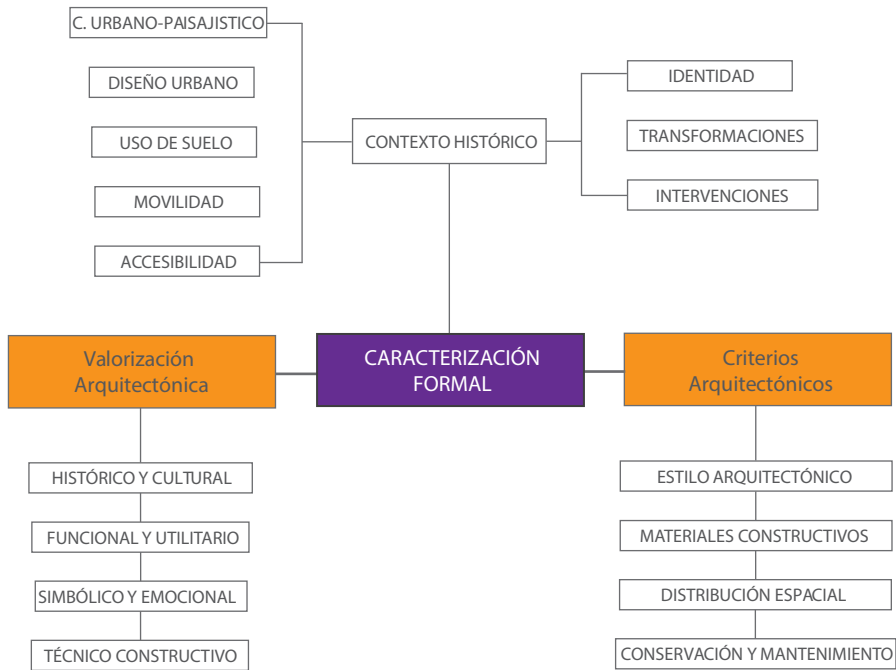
C. URBANO-PAISAJISTICO

DISEÑO URBANO

USO DE SUELO

MOVILIDAD

ACCESIBILIDAD

CONTEXTO HISTÓRICO

IDENTIDAD

TRANSFORMACIONES

INTERVENCIONES

Valorización Arquitectónica

CARACTERIZACIÓN FORMAL

Criterios Arquitectónicos

HISTÓRICO Y CULTURAL

FUNCIONAL Y UTILITARIO

SIMBÓLICO Y EMOCIONAL

TÉCNICO CONSTRUCTIVO

ESTILO ARQUITECTÓNICO

MATERIALES CONSTRUCTIVOS

DISTRIBUCIÓN ESPACIAL

CONSERVACIÓN Y MANTENIMIENTO